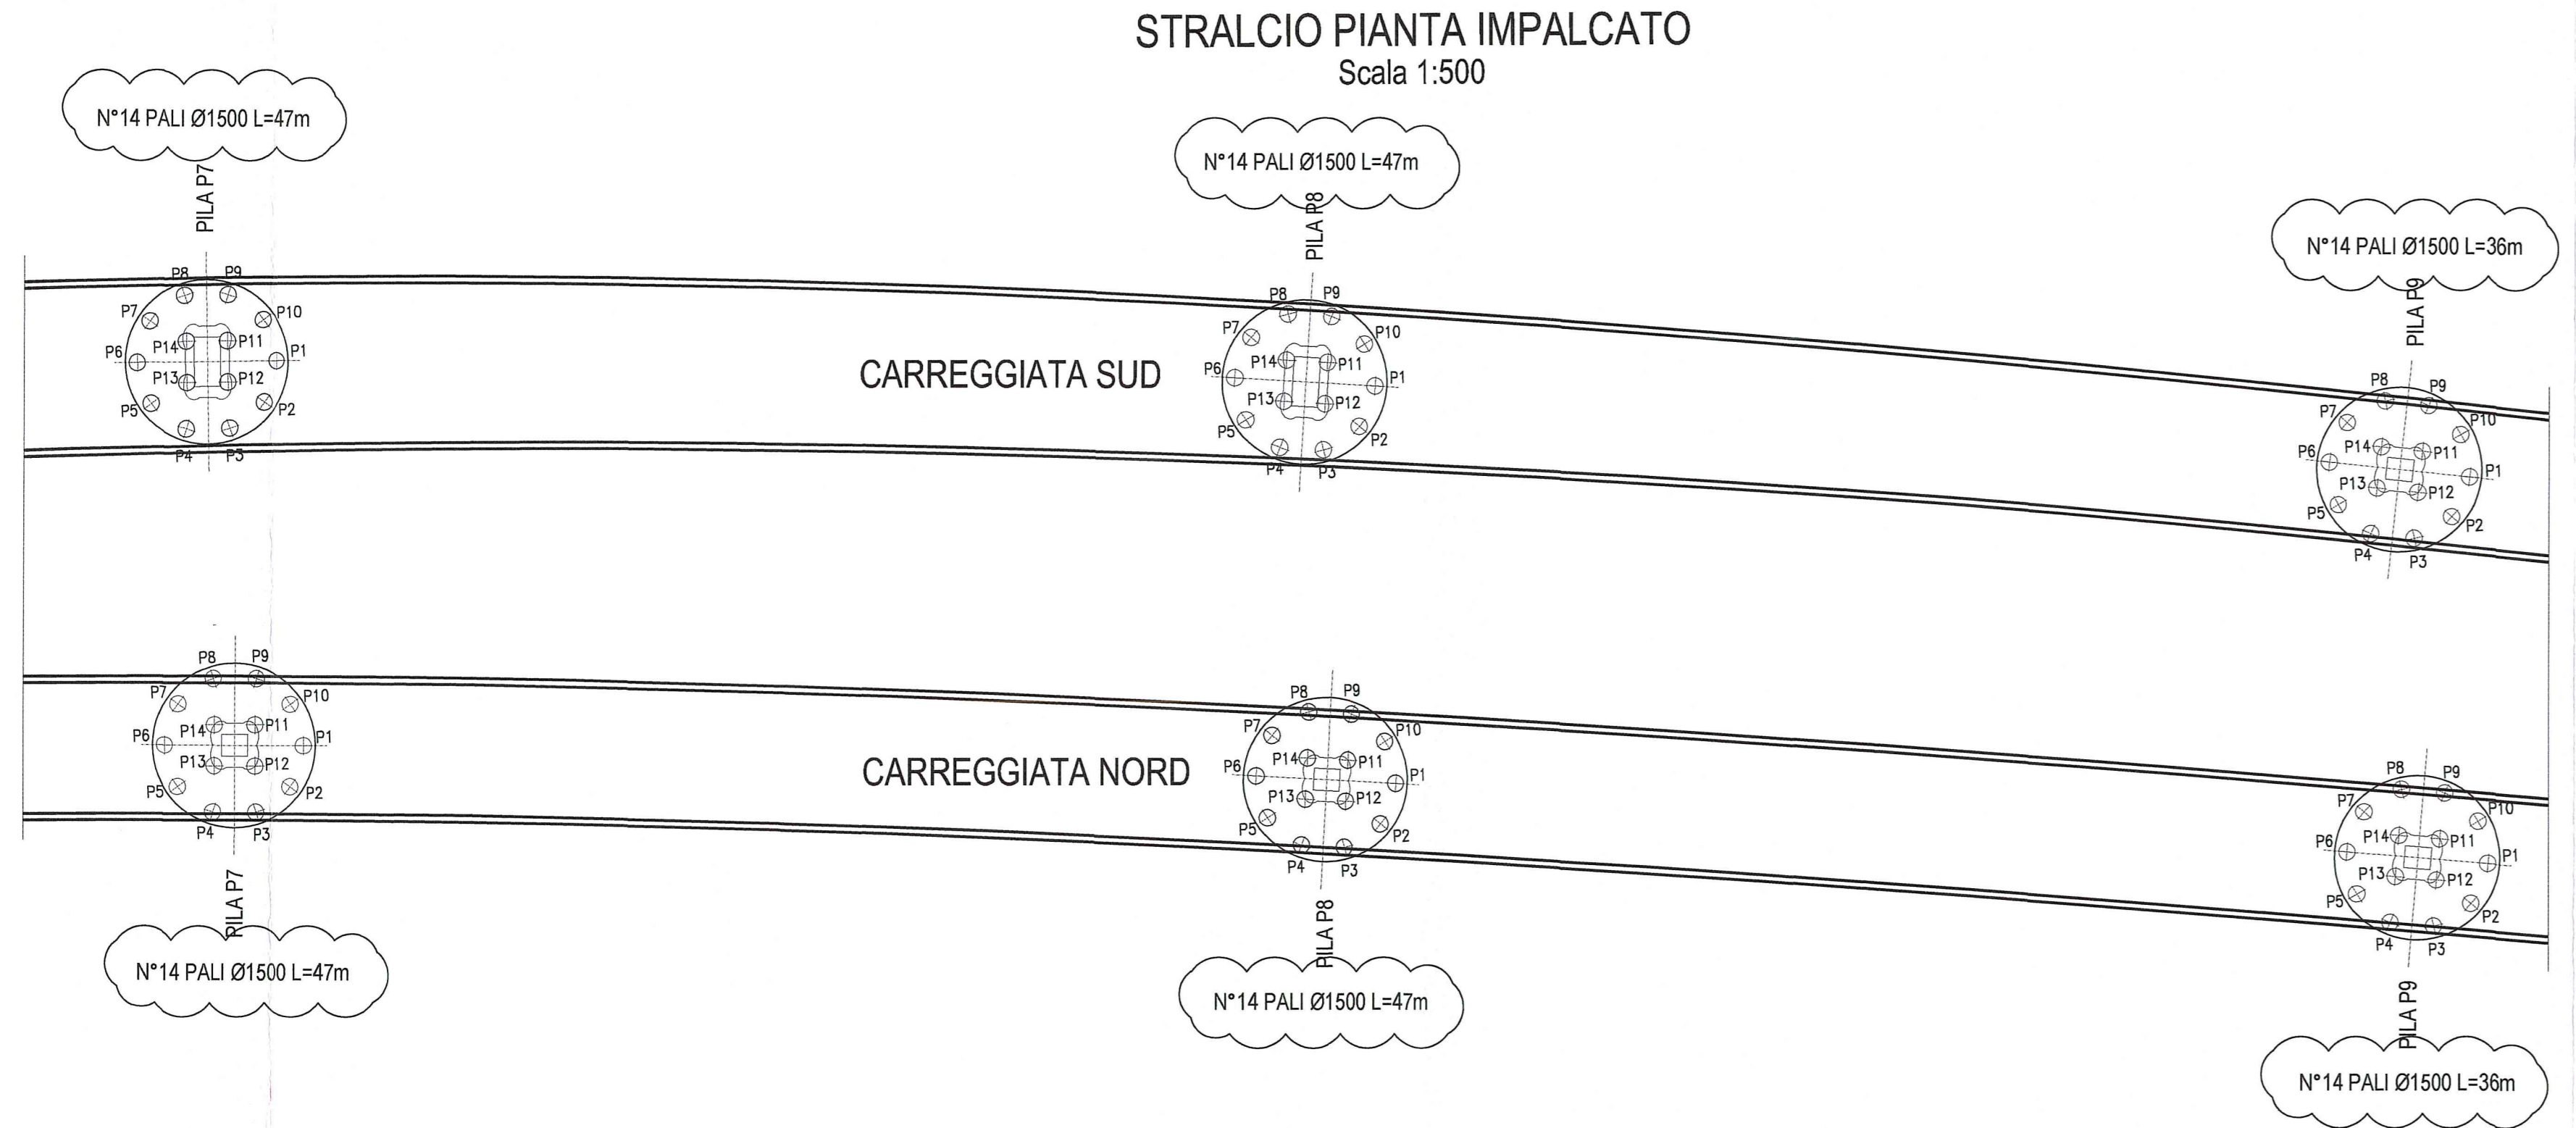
STRALCIO PIANTA IMPALCATO
Scala 1:500

N°14 PALI Ø1500 L=47m

PILA P7

P8 P9 P7 P10 P6 P14 P11 P1 P13 P12 P5 P2 P4 P3

N°14 PALI Ø1500 L=47m

PILA P8

P8 P9 P7 P10 P6 P14 P11 P1 P13 P12 P5 P2 P4 P3

CARREGGIATA SUD

N°14 PALI Ø1500 L=36m

PILA P9

P8 P9 P7 P10 P6 P14 P11 P1 P13 P12 P5 P2 P4 P3

P8 P9 P7 P10 P6 P14 P11 P1 P13 P12 P5 P2 P4 P3

PILA P7

N°14 PALI Ø1500 L=47m

CARREGGIATA NORD

P8 P9 P7 P10 P6 P14 P11 P1 P13 P12 P5 P2 P4 P3

PILA P8

N°14 PALI Ø1500 L=47m

P8 P9 P7 P10 P6 P14 P11 P1 P13 P12 P5 P2 P4 P3

PILA P9

N°14 PALI Ø1500 L=36m